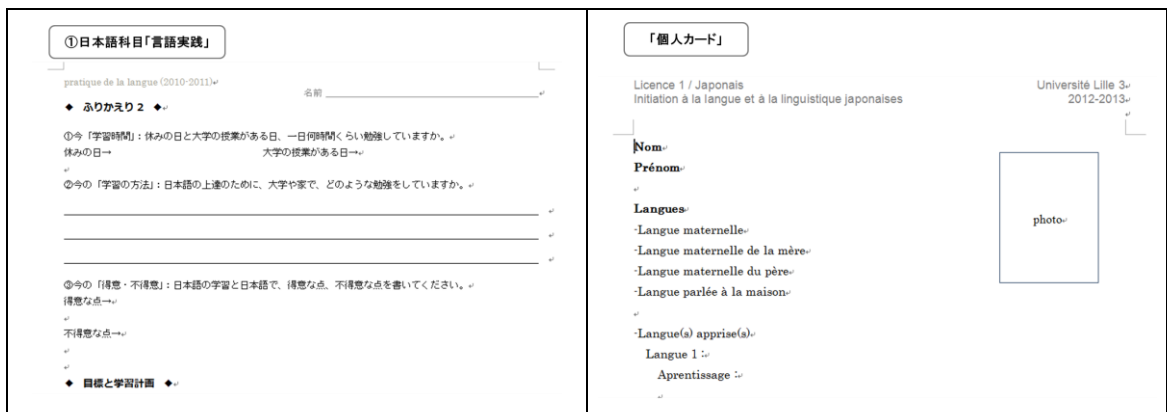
①日本語科目「言語実践」

pratique de la langue (2010-2011)

名前

◆ ふりかえり２ ◆

①今「学習時間」：休みの日と大学の授業がある日、一日何時間くらい勉強していますか。
休みの日→ 大学の授業がある日→

②今の「学習の方法」：日本語の上達のために、大学や家で、どのような勉強をしていますか。

③今の「得意・不得意」：日本語の学習と日本語で、得意な点、不得意な点を書いてください。
得意な点→

不得意な点→

◆ 目標と学習計画 ◆

「個人カード」

Licence 1 / Japonais
Initiation à la langue et à la linguistique japonaises

Université Lille 3
2012-2013

Nom
Prénom

Langues
-Langue maternelle
-Langue maternelle de la mère
-Langue maternelle du père
-Langue parlée à la maison

-Langue(s) apprise(s)
Langue 1 :
Aprentissage :

photo